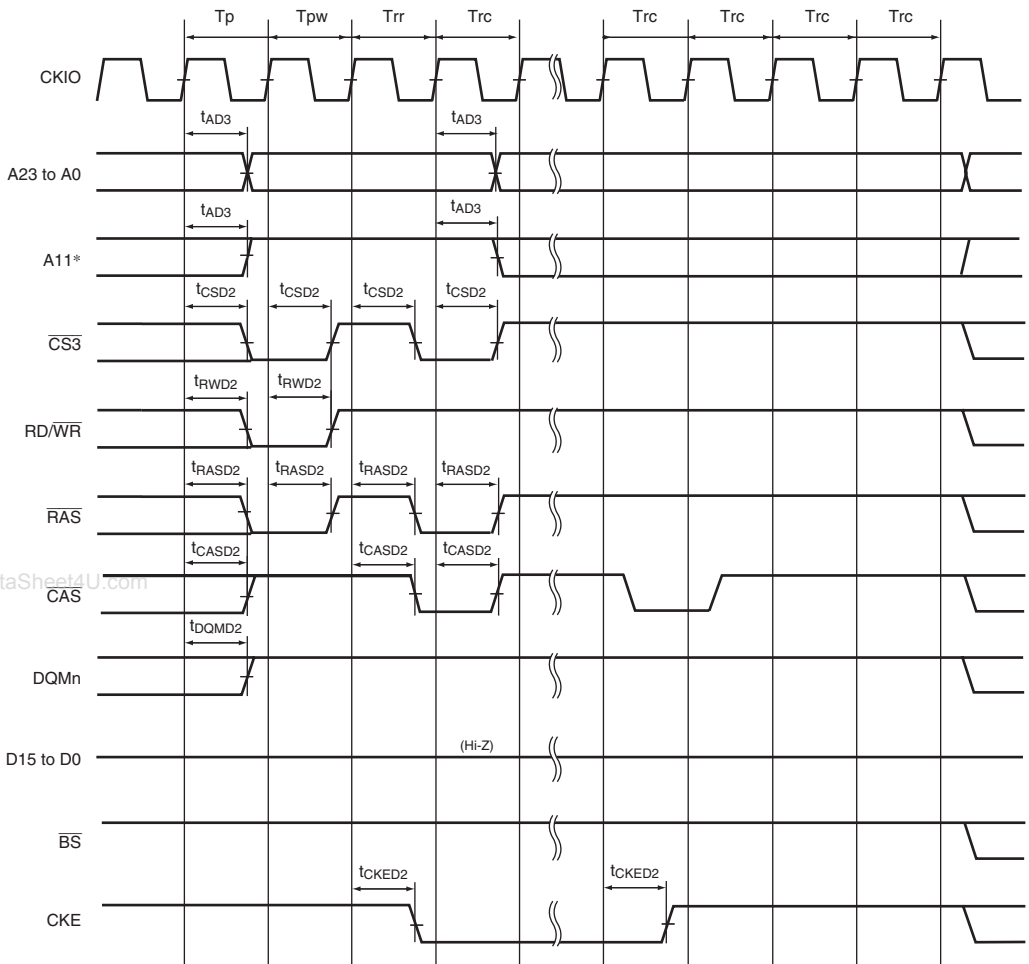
Tp Tpw Trr Trc Trc Trc Trc Trc

CKIO

$t_{AD3}$ $t_{AD3}$

A23 to A0

$t_{AD3}$ $t_{AD3}$

A11*

$t_{CSD2}$ $t_{CSD2}$ $t_{CSD2}$ $t_{CSD2}$

$\overline{CS3}$

$t_{RWD2}$ $t_{RWD2}$

RD/$\overline{WR}$

$t_{RASD2}$ $t_{RASD2}$ $t_{RASD2}$ $t_{RASD2}$

$\overline{RAS}$

$t_{CASD2}$ $t_{CASD2}$ $t_{CASD2}$

taSheet4U.com

$\overline{CAS}$

$t_{DQMD2}$

DQMn

(Hi-Z)

D15 to D0

$\overline{BS}$

$t_{CKED2}$ $t_{CKED2}$

CKE